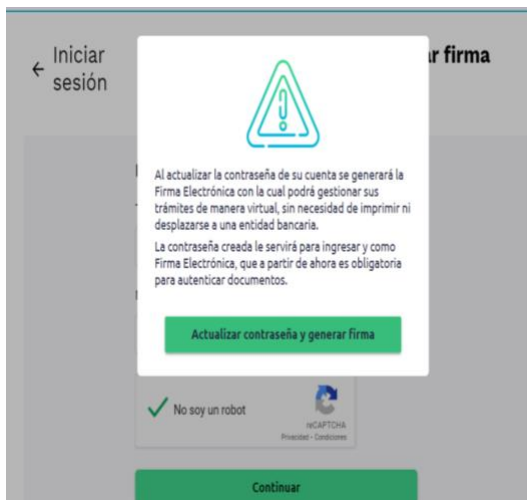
← Iniciar sesión

r firma

Al actualizar la contraseña de su cuenta se generará la Firma Electrónica con la cual podrá gestionar sus trámites de manera virtual, sin necesidad de imprimir ni desplazarse a una entidad bancaria.

La contraseña creada le servirá para ingresar y como Firma Electrónica, que a partir de ahora es obligatoria para autenticar documentos.

Actualizar contraseña y generar firma

No soy un robot

reCAPTCHA
Privacidad - Condiciones

Continuar